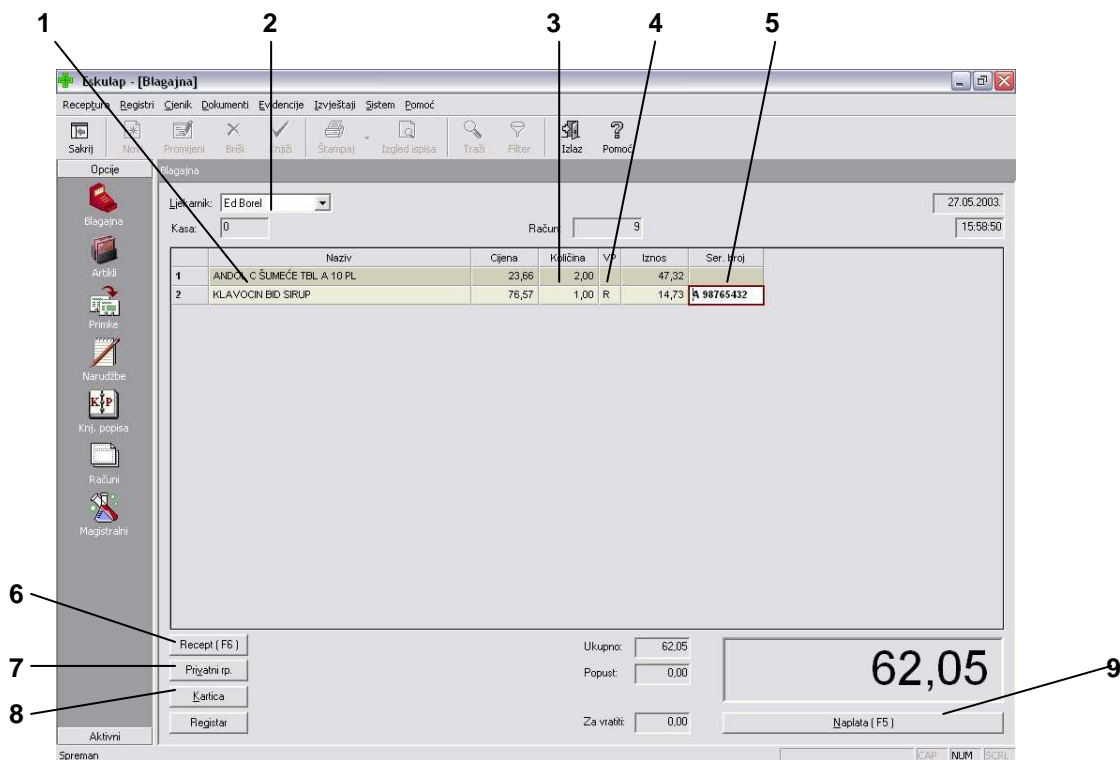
1 2 3 4 5

Eskulap - [Blagajna]

Receptura Registri Cjenik Dokumenti Evidencije Izvještaji Sistem Pomoć

Sakrij Novi Promijeni Briši Knjiži Štampaj Izgled ispisa Traži Filter Izlaz Pomoć

Opcije

Blagajna

Blagajna Artikli Primke Narudžbe Knj. popisa Računi Magistralni

Ljekarnik: Ed Borel

Kasa: 0

Račun: 9

27.05.2003.

15:58:50

| | Naziv | Cijena | Količina | VP | Iznos | Ser. broj |
|---|---|---|---|---|---|---|
| 1 | ANDOL C ŠUMEĆE TBL A 10 PL | 23,66 | 2,00 | | 47,32 | |
| 2 | KLAVOCIN BID SIRUP | 76,57 | 1,00 | R | 14,73 | A 98765432 |

6 Recept ( F6 )

7 Privatni rp.

8 Kartica

Registar

Ukupno: 62,05

Popust: 0,00

Za vratiti: 0,00

62,05

9 Naplata ( F5 )

Aktivni

Spreman

CAP NUM SCRL